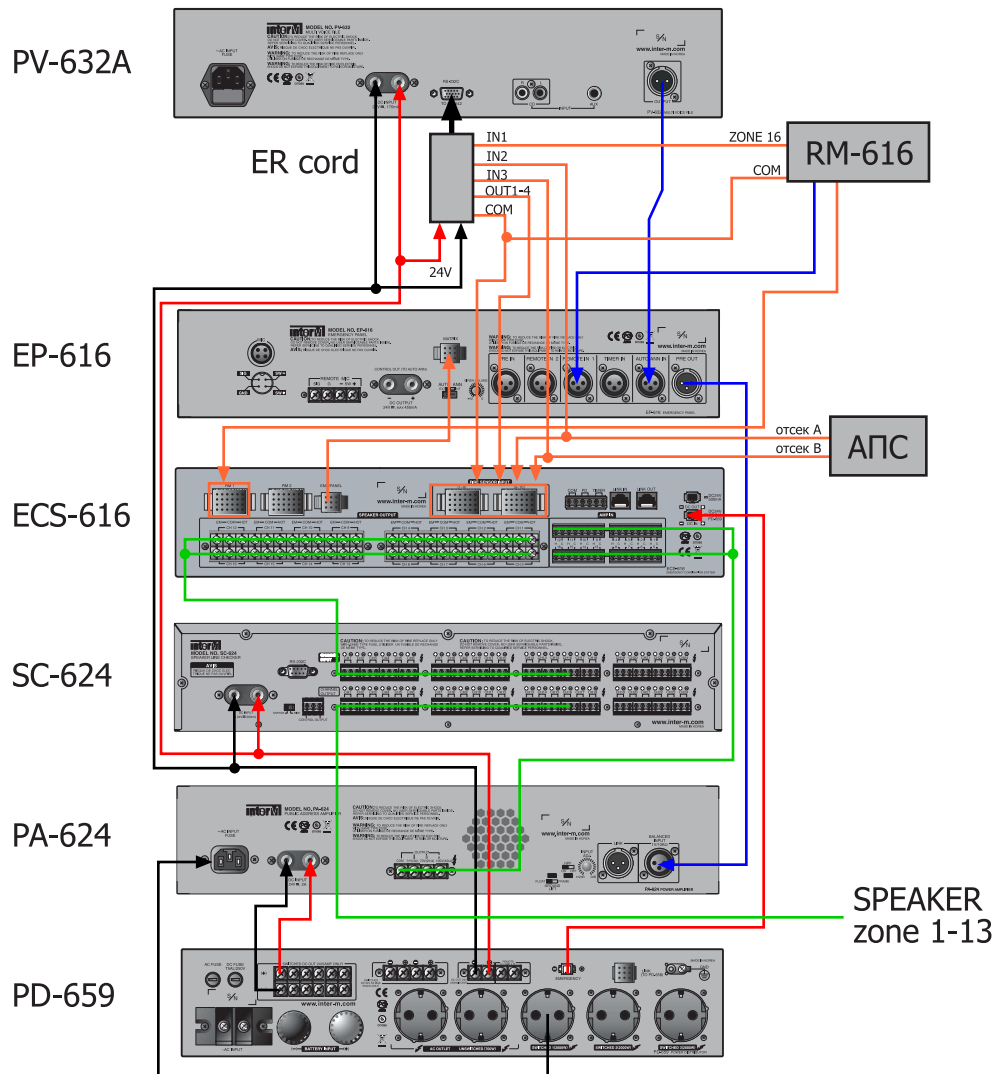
PV-632A

ER cord

IN1
IN2
IN3
OUT1-4
COM
24V

ZONE 16
RM-616
COM

EP-616

www.inter-m.com

отсек A
отсек B
АПС

ECS-616

www.inter-m.com

SC-624

www.inter-m.com

PA-624

www.inter-m.com

SPEAKER
zone 1-13

PD-659

www.inter-m.com